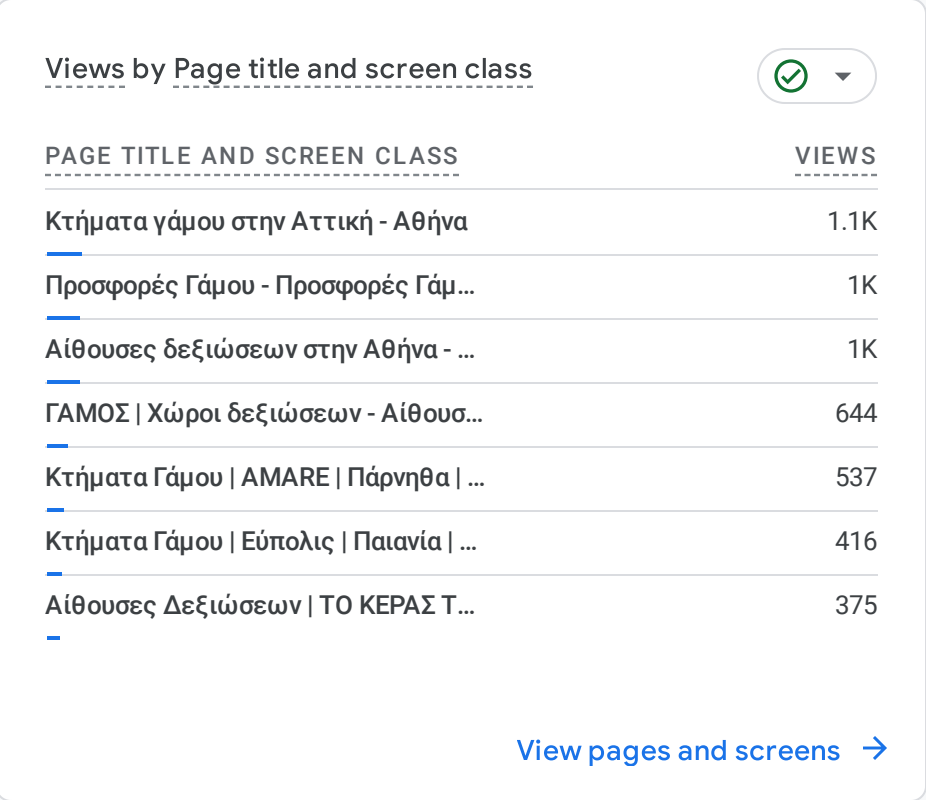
Views by Page title and screen class

| PAGE TITLE AND SCREEN CLASS | VIEWS |
|---|---|
| Κτήματα γάμου στην Αττική - Αθήνα | 1.1K |
| Προσφορές Γάμου - Προσφορές Γάμ… | 1K |
| Αίθουσες δεξιώσεων στην Αθήνα - … | 1K |
| ΓΑΜΟΣ \| Χώροι δεξιώσεων - Αίθουσ… | 644 |
| Κτήματα Γάμου \| AMARE \| Πάρνηθα \| … | 537 |
| Κτήματα Γάμου \| Εύπολις \| Παιανία \| … | 416 |
| Αίθουσες Δεξιώσεων \| ΤΟ ΚΕΡΑΣ Τ… | 375 |

View pages and screens →